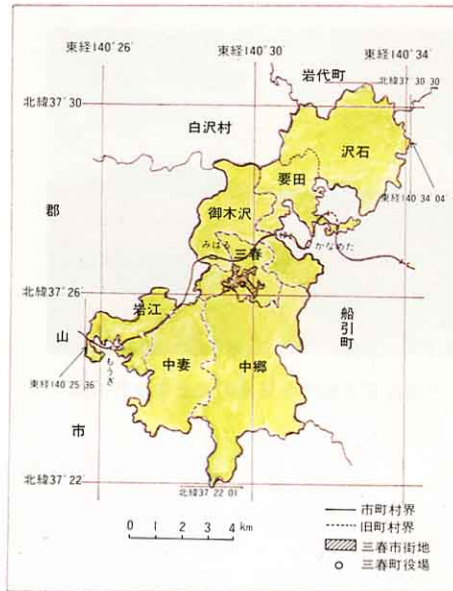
東経140°26′
東経140°30′
東経140°34′
岩代町
北緯37°30′30″
北緯37°30′
白沢村
沢石
要田
東経140 34 04
郡
御木沢
みはる
かなめた
三春
北緯37°26′
船引町
岩江
山
もうぎ
東経140 25 36
中妻
中郷
市
北緯37°22′
北緯37 22 01

0 1 2 3 4 km

市町村界
旧町村界
三春市街地
三春町役場